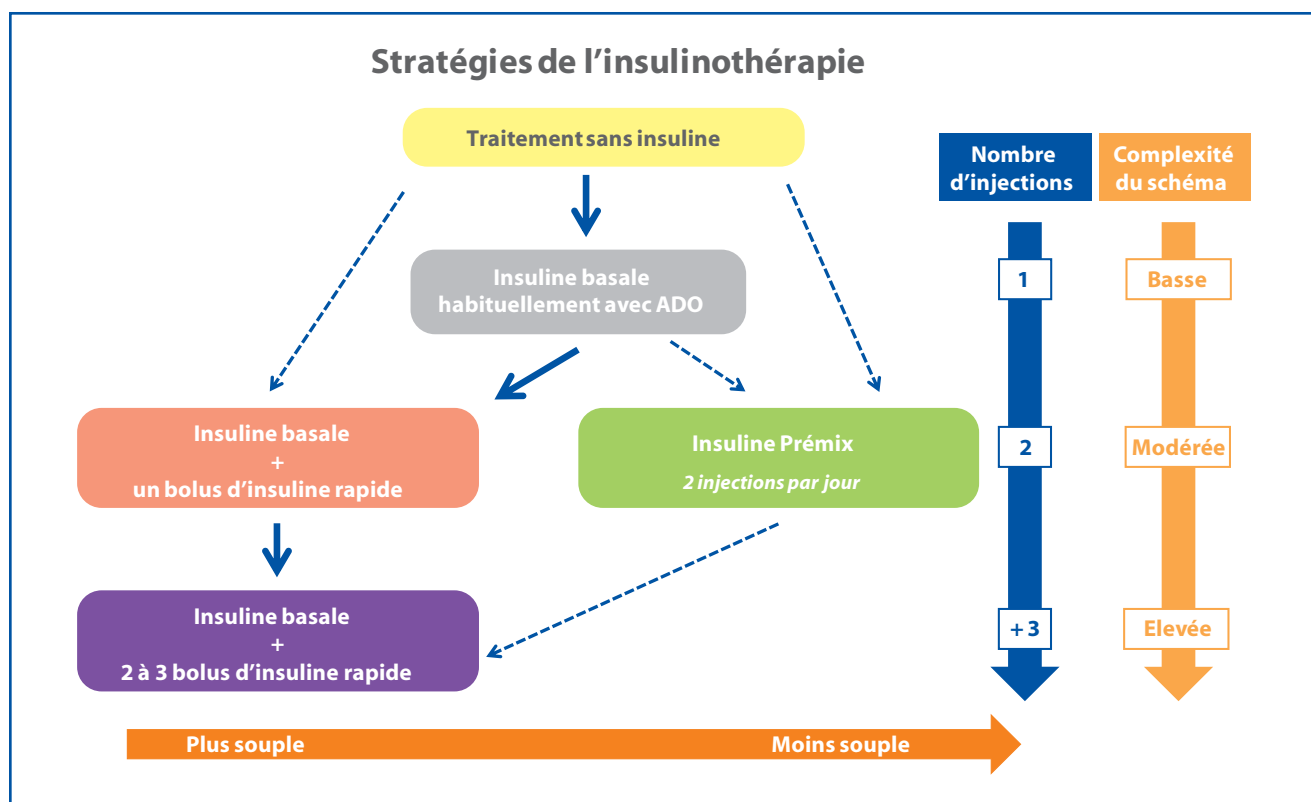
Stratégies de l'insulinothérapie

Traitement sans insuline

Insuline basale habituellement avec ADO

Insuline basale + un bolus d'insuline rapide

Insuline Prémix
2 injections par jour

Insuline basale + 2 à 3 bolus d'insuline rapide

Nombre d'injections

Complexité du schéma

1
Basse

2
Modérée

+ 3
Elevée

Plus souple

Moins souple